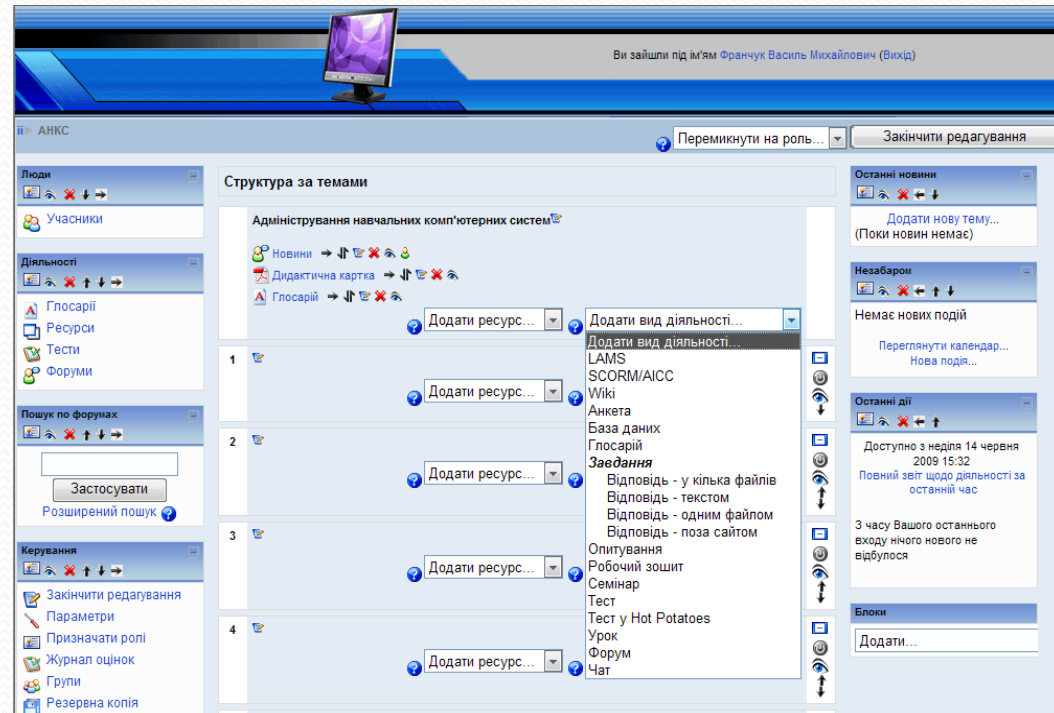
Ви зайшли під ім'ям Франчук Василь Михайлович (Вихід)

ii ► АНКС

Перемикнути на роль...

Закінчити редагування

Люди

Учасники

Діяльності

Глосарії
Ресурси
Тести
Форуми

Пошук по форумах

Застосувати

Розширений пошук

Керування

Закінчити редагування
Параметри
Призначати ролі
Журнал оцінок
Групи
Резервна копія

Структура за темами

Адміністрування навчальних комп'ютерних систем

Новини
Дидактична картка
Глосарій

Додати ресурс...

Додати вид діяльності...

Додати вид діяльності...
LAMS
SCORM/AICC
Wiki
Анкета
База даних
Глосарій
Завдання
Відповідь - у кілька файлів
Відповідь - текстом
Відповідь - одним файлом
Відповідь - поза сайтом
Опитування
Робочий зошит
Семінар
Тест
Тест у Hot Potatoes
Урок
Форум
Чат

1

Додати ресурс...

2

Додати ресурс...

3

Додати ресурс...

4

Додати ресурс...

Останні новини

Додати нову тему...
(Поки новин немає)

Незабаром

Немає нових подій

Переглянути календар...
Нова подія...

Останні дії

Доступно з неділя 14 червня 2009 15:32
Повний звіт щодо діяльності за останній час

З часу Вашого останнього входу нічого нового не відбулося

Блоки

Додати...